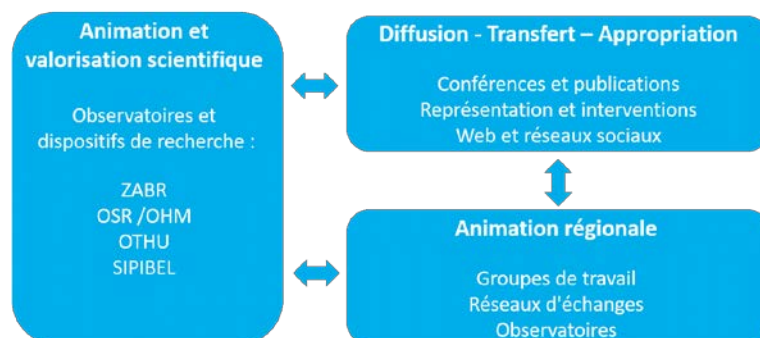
Animation et valorisation scientifique

Observatoires et dispositifs de recherche :

ZABR
OSR /OHM
OTHU
SIPIBEL

Diffusion - Transfert – Appropriation

Conférences et publications
Représentation et interventions
Web et réseaux sociaux

Animation régionale

Groupes de travail
Réseaux d'échanges
Observatoires